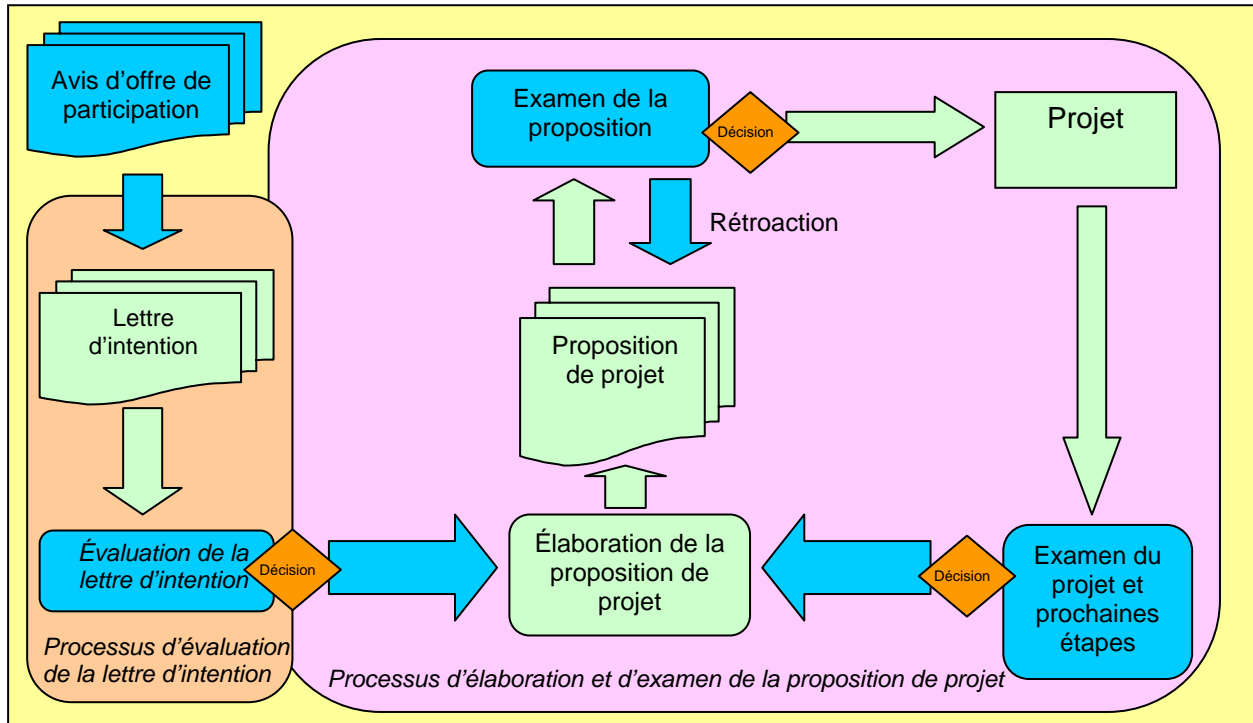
Avis d’offre de participation

Examen de la proposition

Décision

Projet

Rétroaction

Lettre d’intention

Proposition de projet

Évaluation de la lettre d’intention

Décision

Élaboration de la proposition de projet

Décision

Examen du projet et prochaines étapes

Processus d’évaluation de la lettre d’intention

Processus d’élaboration et d’examen de la proposition de projet